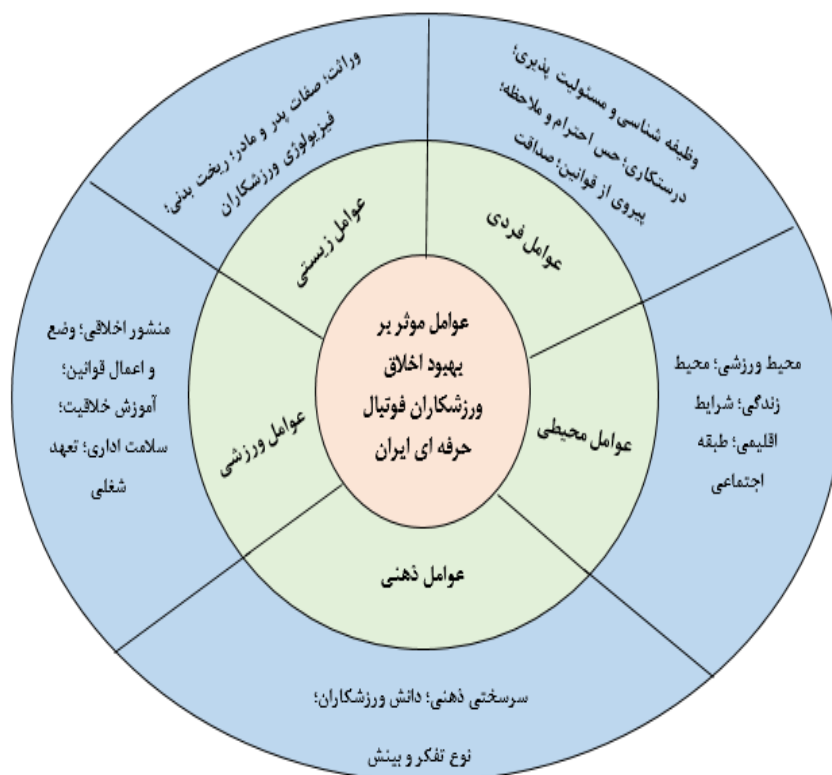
عوامل موثر بر بهبود اخلاق ورزشکاران فوتبال حرفه ای ایران

عوامل زیستی

وراثت؛ صفات پدر و مادر؛ ریخت بدنی؛ فیزیولوژی ورزشکاران

عوامل فردی

وظیفه شناسی و مسئولیت پذیری؛ درستکاری؛ حس احترام و ملاحظه؛ پیروی از قوانین؛ صداقت

عوامل محیطی

محیط ورزشی؛ محیط زندگی؛ شرایط اقلیمی؛ طبقه اجتماعی

عوامل ذهنی

سرسختی ذهنی؛ دانش ورزشکاران؛ نوع تفکر و بینش

عوامل ورزشی

منشور اخلاقی؛ وضع و اعمال قوانین؛ آموزش خلاقیت؛ سلامت اداری؛ تعهد شغلی